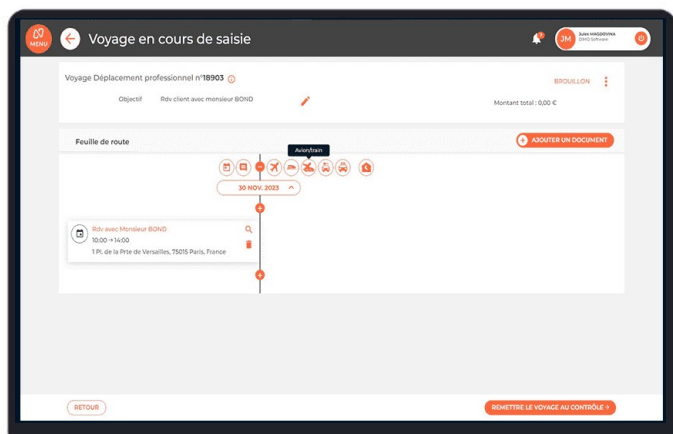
MENU

Voyage en cours de saisie

JM Jules MAGDOVINA DIMO Software

Voyage Déplacement professionnel n°18903

BROUILLON

Objectif Rdv client avec monsieur BOND

Montant total : 0,00 €

Feuille de route

AJOUTER UN DOCUMENT

Avion/train

30 NOV. 2023

Rdv avec Monsieur BOND
10:00 → 14:00
1 Pl. de la Prte de Versailles, 75015 Paris, France

RETOUR

REMETTRE LE VOYAGE AU CONTRÔLE →